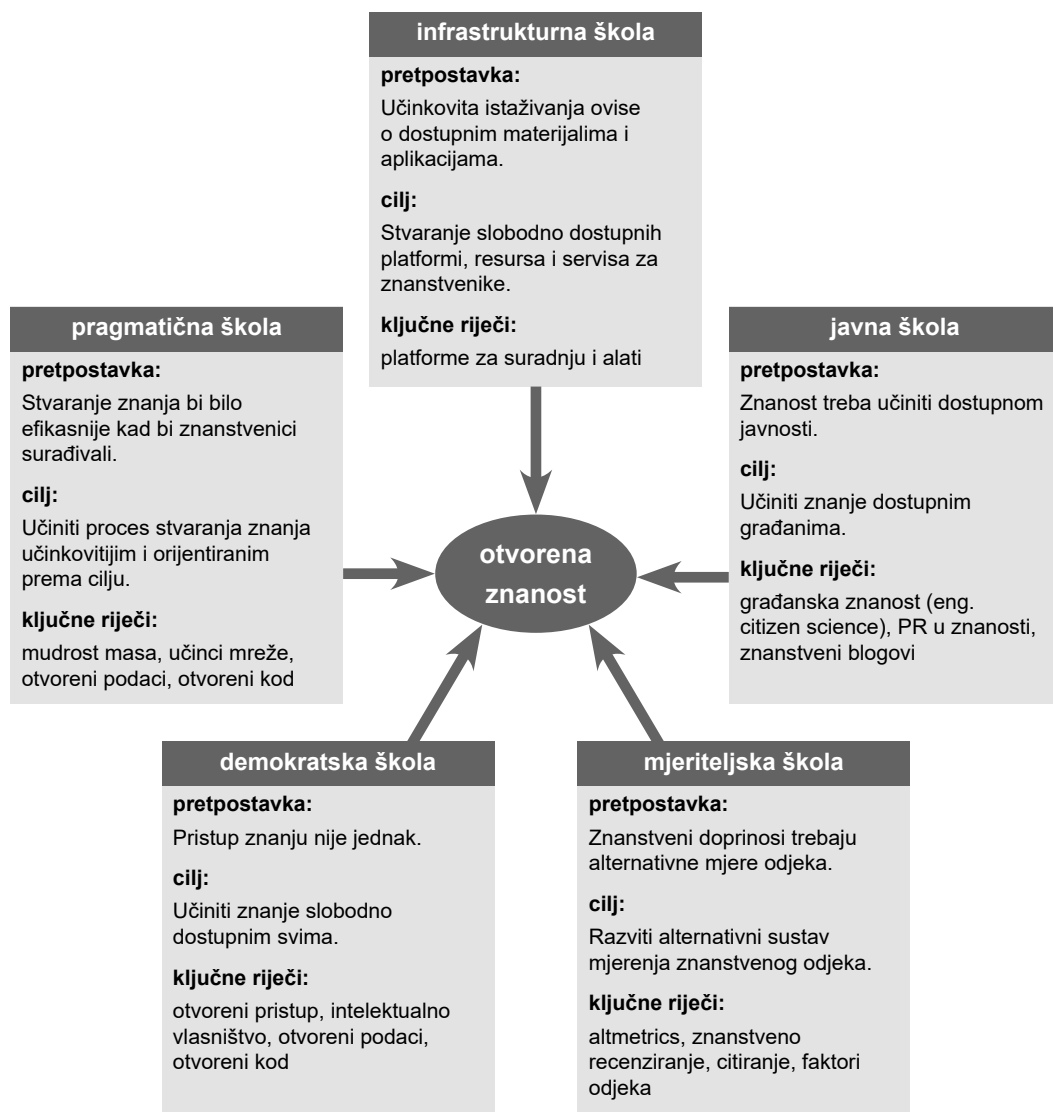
infrastrukturna škola

pretpostavka:

Učinkovita istaživanja ovise o dostupnim materijalima i aplikacijama.

cilj:

Stvaranje slobodno dostupnih platformi, resursa i servisa za znanstvenike.

ključne riječi:

platforme za suradnju i alati

pragmatična škola

pretpostavka:

Stvaranje znanja bi bilo efikasnije kad bi znanstvenici surađivali.

cilj:

Učiniti proces stvaranja znanja učinkovitijim i orijentiranim prema cilju.

ključne riječi:

mudrost masa, učinci mreže, otvoreni podaci, otvoreni kod

otvorena znanost

javna škola

pretpostavka:

Znanost treba učiniti dostupnom javnosti.

cilj:

Učiniti znanje dostupnim građanima.

ključne riječi:

građanska znanost (eng. citizen science), PR u znanosti, znanstveni blogovi

demokratska škola

pretpostavka:

Pristup znanju nije jednak.

cilj:

Učiniti znanje slobodno dostupnim svima.

ključne riječi:

otvoreni pristup, intelektualno vlasništvo, otvoreni podaci, otvoreni kod

mjeriteljska škola

pretpostavka:

Znanstveni doprinosi trebaju alternativne mjere odjeka.

cilj:

Razviti alternativni sustav mjerenja znanstvenog odjeka.

ključne riječi:

altmetrics, znanstveno recenziranje, citiranje, faktori odjeka